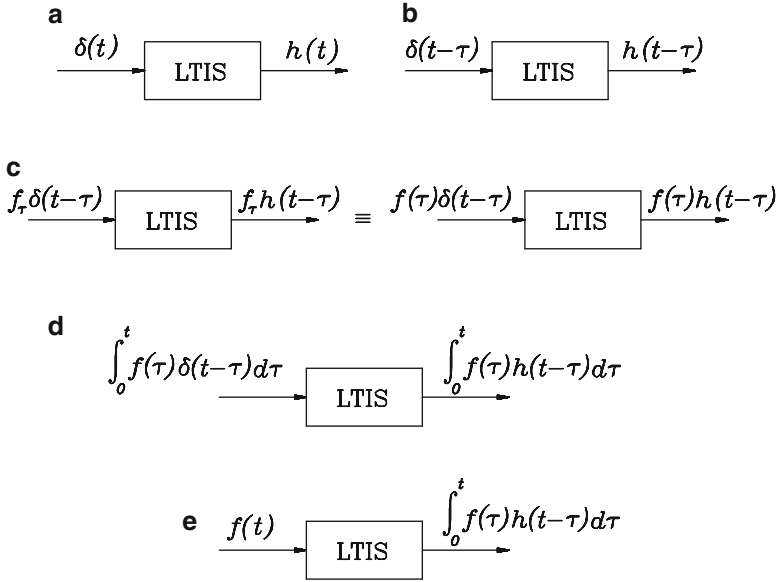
a

$\delta(t)$ LTIS $h(t)$

b

$\delta(t-\tau)$ LTIS $h(t-\tau)$

c

$f_\tau \delta(t-\tau)$ LTIS $f_\tau h(t-\tau)$ $\equiv$ $f(\tau)\delta(t-\tau)$ LTIS $f(\tau)h(t-\tau)$

d

$\int_0^t f(\tau)\delta(t-\tau)d\tau$ LTIS $\int_0^t f(\tau)h(t-\tau)d\tau$

e

$f(t)$ LTIS $\int_0^t f(\tau)h(t-\tau)d\tau$